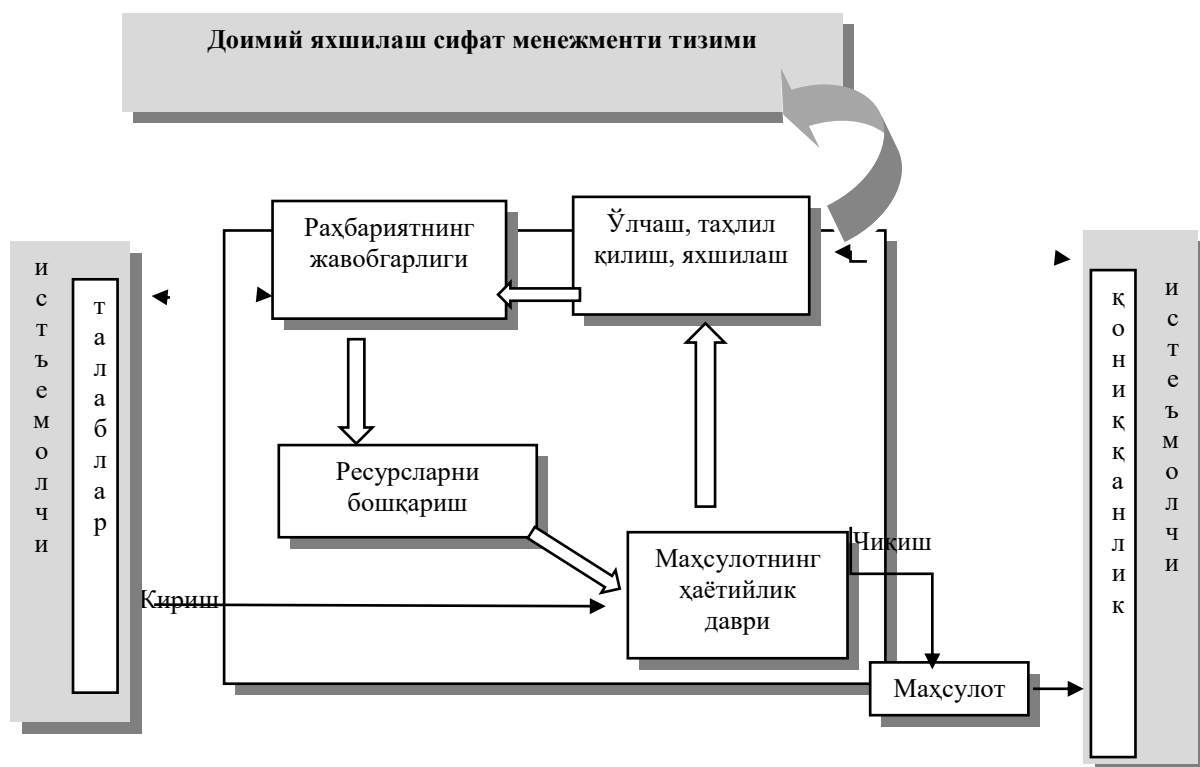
Доимий яхшилаш сифат менежменти тизими

истъемолчи

талаблар

Раҳбариятнинг жавобгарлиги

Ўлчаш, таҳлил қилиш, яхшилаш

Ресурсларни бошқариш

Маҳсулотнинг ҳаётийлик даври

Кириш

Чиқиш

Маҳсулот

қониқканлик

истеъмолчи